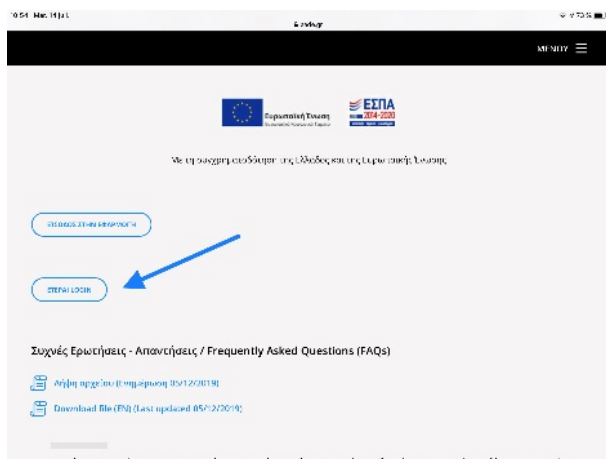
10:54 Mon 11 Jul
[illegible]
MENU ☰

Ευρωπαϊκή Ένωση
ΕΣΠΑ 2014-2020

Με τη συγχρηματοδότηση της Ελλάδας και της Ευρωπαϊκής Ένωσης

ΕΙΣΟΔΟΣ ΣΤΗΝ ΕΦΑΡΜΟΓΗ

ΣΤΕΠΑΙ LOGIN

Συχνές Ερωτήσεις - Απαντήσεις / Frequently Asked Questions (FAQs)

Λήψη αρχείου (Ενημέρωση 05/12/2019)

Download file (EN) (Last updated 05/12/2019)